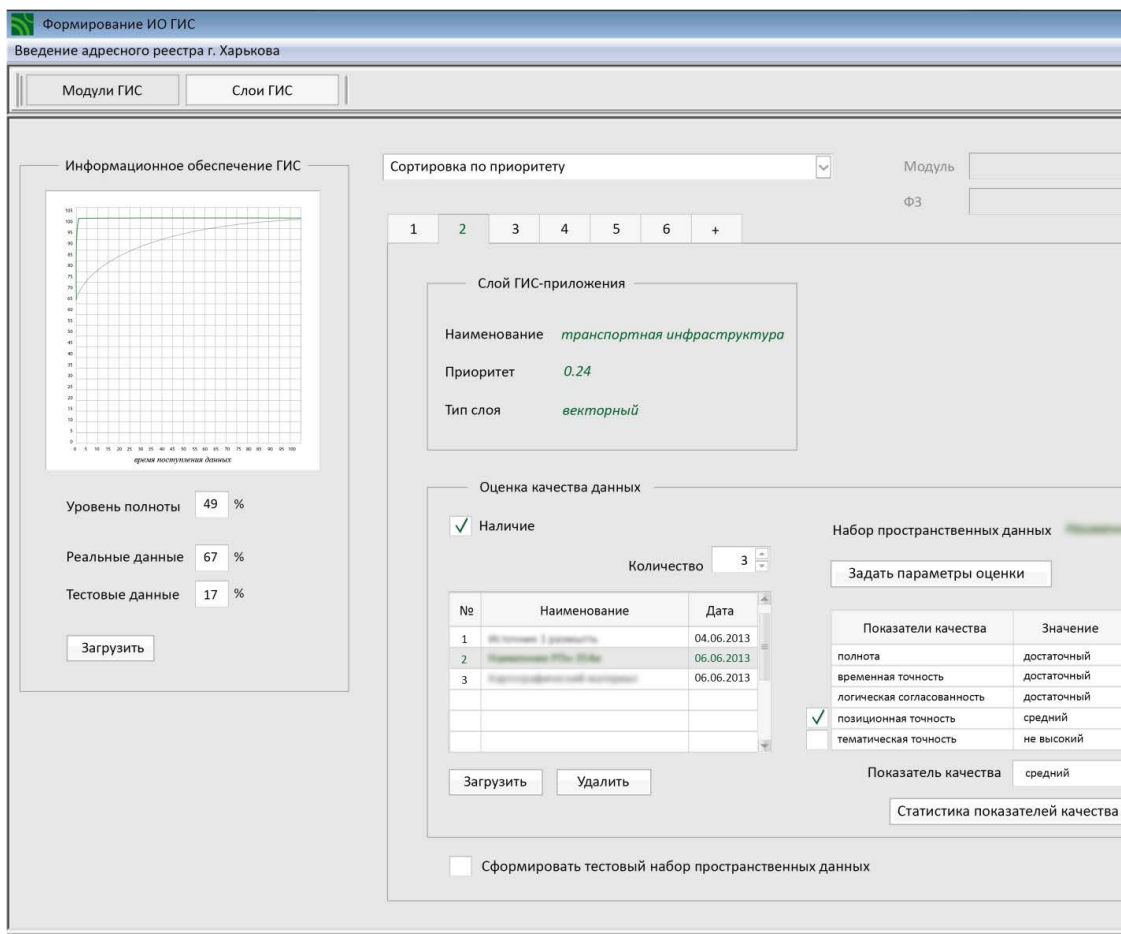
Формирование ИО ГИС
Введение адресного реестра г. Харькова

Модули ГИС
Слои ГИС

Информационное обеспечение ГИС

время поступления данных

Уровень полноты 49 %

Реальные данные 67 %

Тестовые данные 17 %

Загрузить

Сортировка по приоритету

Модуль

ФЗ

1 2 3 4 5 6 +

Слой ГИС-приложения

Наименование транспортная инфраструктура

Приоритет 0.24

Тип слоя векторный

Оценка качества данных

✓ Наличие

Набор пространственных данных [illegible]

Количество 3

Задать параметры оценки

| № | Наименование | Дата |
|---|---|---|
| 1 | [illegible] | 04.06.2013 |
| 2 | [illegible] | 06.06.2013 |
| 3 | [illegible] | 06.06.2013 |

| | Показатели качества | Значение |
|---|---|---|
| | полнота | достаточный |
| | временная точность | достаточный |
| | логическая согласованность | достаточный |
| ✓ | позиционная точность | средний |
| | тематическая точность | не высокий |

Загрузить
Удалить

Показатель качества средний

Статистика показателей качества

Сформировать тестовый набор пространственных данных